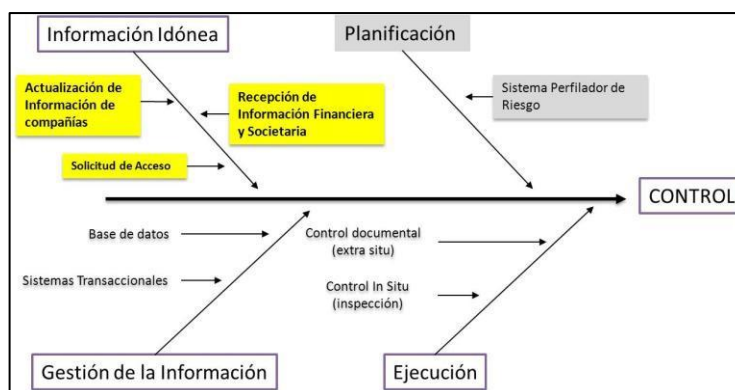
Información Idónea

Planificación

Actualización de Información de compañías

Recepción de Información Financiera y Societaria

Sistema Perfilador de Riesgo

Solicitud de Acceso

CONTROL

Base de datos

Control documental (extra situ)

Sistemas Transaccionales

Control In Situ (inspección)

Gestión de la Información

Ejecución